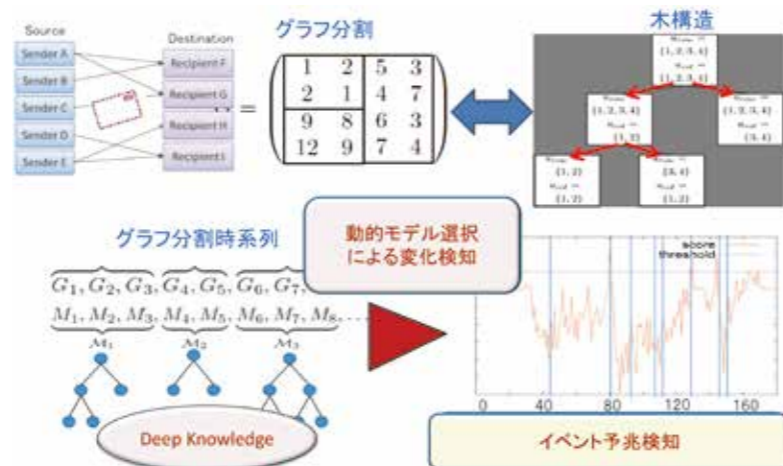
Source

Destination

Sender A

Sender B

Sender C

Sender D

Sender E

Recipient F

Recipient G

Recipient H

Recipient I

グラフ分割

$= \begin{pmatrix} 1 & 2 & 5 & 3 \\ 2 & 1 & 4 & 7 \\ 9 & 8 & 6 & 3 \\ 12 & 9 & 7 & 4 \end{pmatrix}$

木構造

{1,2,3,4}

{1,2,3,4}

{1,2,3,4}

{1,2}

{3,4}

{1,2}

{3,4}

{1,2}

{1,2}

グラフ分割時系列

動的モデル選択による変化検知

$\overbrace{G_1, G_2, G_3}, \overbrace{G_4, G_5}, \overbrace{G_6, G_7,}$

$M_1, M_2, M_3, M_4, M_5, M_6, M_7, M_8, \cdots$

$\mathcal{M}_1$ $\mathcal{M}_2$ $\mathcal{M}_3$

Deep Knowledge

score

threshold

0 40 80 120 160

イベント予兆検知